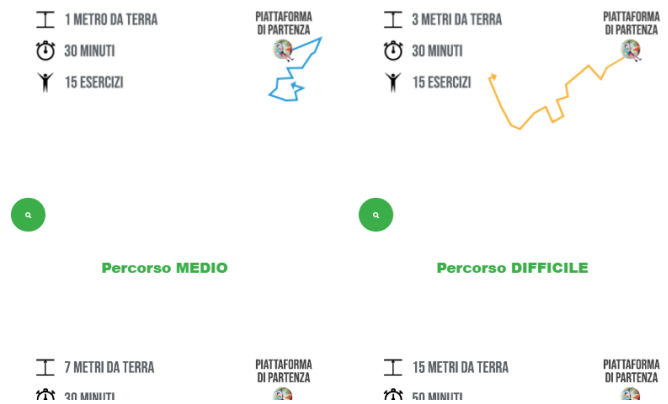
1 METRO DA TERRA
30 MINUTI
15 ESERCIZI

PIATTAFORMA DI PARTENZA

3 METRI DA TERRA
30 MINUTI
15 ESERCIZI

PIATTAFORMA DI PARTENZA

Percorso MEDIO

Percorso DIFFICILE

7 METRI DA TERRA
30 MINUTI

PIATTAFORMA DI PARTENZA

15 METRI DA TERRA
50 MINUTI

PIATTAFORMA DI PARTENZA